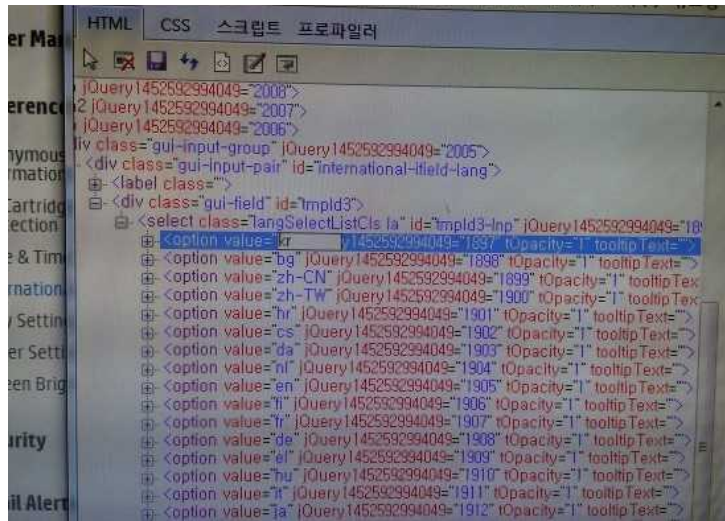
er Ma
erence
nymous
rmation
Cartridg
ection
e & Tim
rnation
Settin
er Setti
en Brig
urity
il Alert

HTML CSS 스크립트 프로파일러

jQuery1452592994049="2008">
2 jQuery1452592994049="2007">
jQuery1452592994049="2006">
iv class="gui-input-group" jQuery1452592994049="2005">
<div class="gui-input-pair" id="international-itield-lang">
<label class="">
<div class="gui-field" id="tmpld3">
<select class="langSelectListCls la" id="tmpld3-lnp" jQuery1452592994049="18
<option value="kr y1452592994049="1897" tOpacity="1" tooltipText="">
<option value="bg" jQuery1452592994049="1898" tOpacity="1" tooltipText="">
<option value="zh-CN" jQuery1452592994049="1899" tOpacity="1" tooltipTex
<option value="zh-TW" jQuery1452592994049="1900" tOpacity="1" tooltipTex
<option value="hr" jQuery1452592994049="1901" tOpacity="1" tooltipText="">
<option value="cs" jQuery1452592994049="1902" tOpacity="1" tooltipText="">
<option value="da" jQuery1452592994049="1903" tOpacity="1" tooltipText="">
<option value="nl" jQuery1452592994049="1904" tOpacity="1" tooltipText="">
<option value="en" jQuery1452592994049="1905" tOpacity="1" tooltipText="">
<option value="fi" jQuery1452592994049="1906" tOpacity="1" tooltipText="">
<option value="fr" jQuery1452592994049="1907" tOpacity="1" tooltipText="">
<option value="de" jQuery1452592994049="1908" tOpacity="1" tooltipText="">
<option value="el" jQuery1452592994049="1909" tOpacity="1" tooltipText="">
<option value="hu" jQuery1452592994049="1910" tOpacity="1" tooltipText="">
<option value="it" jQuery1452592994049="1911" tOpacity="1" tooltipText="">
<option value="ja" jQuery1452592994049="1912" tOpacity="1" tooltipText="">